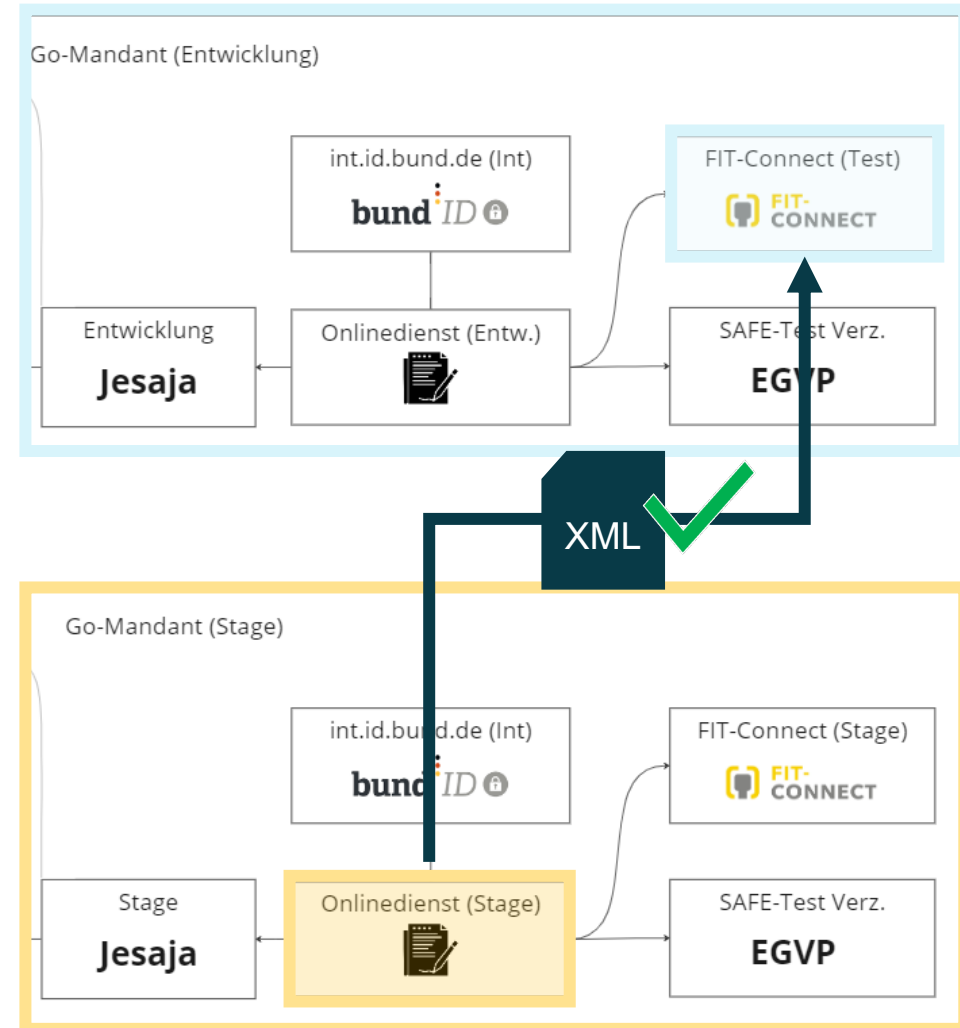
Go-Mandant (Entwicklung)

int.id.bund.de (Int)

bund ID

FIT-Connect (Test)

FIT-CONNECT

Entwicklung

Jesaja

Onlinedienst (Entw.)

SAFE-Test Verz.

EGVP

XML

Go-Mandant (Stage)

int.id.bund.de (Int)

bund ID

FIT-Connect (Stage)

FIT-CONNECT

Stage

Jesaja

Onlinedienst (Stage)

SAFE-Test Verz.

EGVP